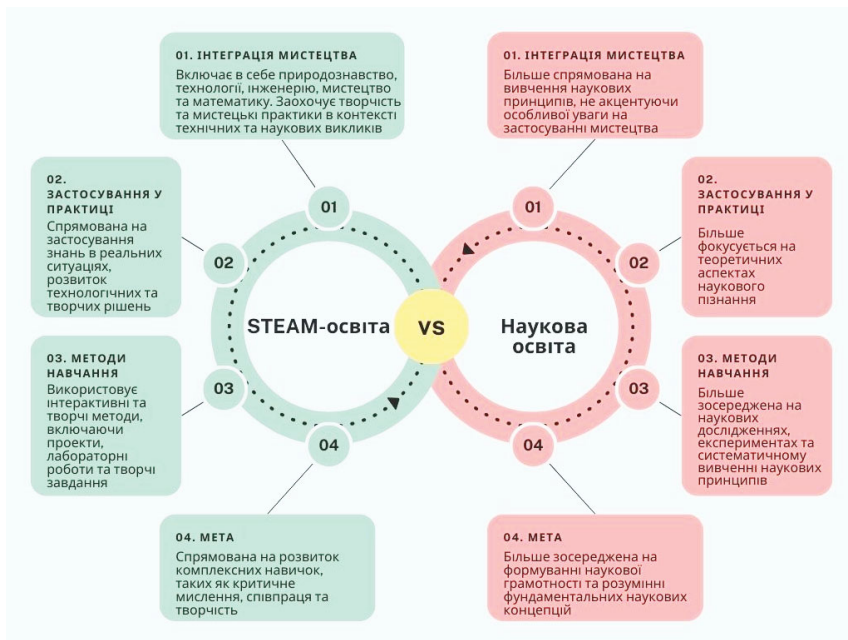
01. ІНТЕГРАЦІЯ МИСТЕЦТВА
Включає в себе природознавство, технології, інженерію, мистецтво та математику. Заохочує творчість та мистецькі практики в контексті технічних та наукових викликів

02. ЗАСТОСУВАННЯ У ПРАКТИЦІ
Спрямована на застосування знань в реальних ситуаціях, розвиток технологічних та творчих рішень

03. МЕТОДИ НАВЧАННЯ
Використовує інтерактивні та творчі методи, включаючи проекти, лабораторні роботи та творчі завдання

04. МЕТА
Спрямована на розвиток комплексних навичок, таких як критичне мислення, співпраця та творчість

01
02
03
04
STEAM-освіта
VS
Наукова освіта
01
02
03
04

01. ІНТЕГРАЦІЯ МИСТЕЦТВА
Більше спрямована на вивчення наукових принципів, не акцентуючи особливої уваги на застосуванні мистецтва

02. ЗАСТОСУВАННЯ У ПРАКТИЦІ
Більше фокусується на теоретичних аспектах наукового пізнання

03. МЕТОДИ НАВЧАННЯ
Більше зосереджена на наукових дослідженнях, експериментах та систематичному вивченні наукових принципів

04. МЕТА
Більше зосереджена на формуванні наукової грамотності та розумінні фундаментальних наукових концепцій